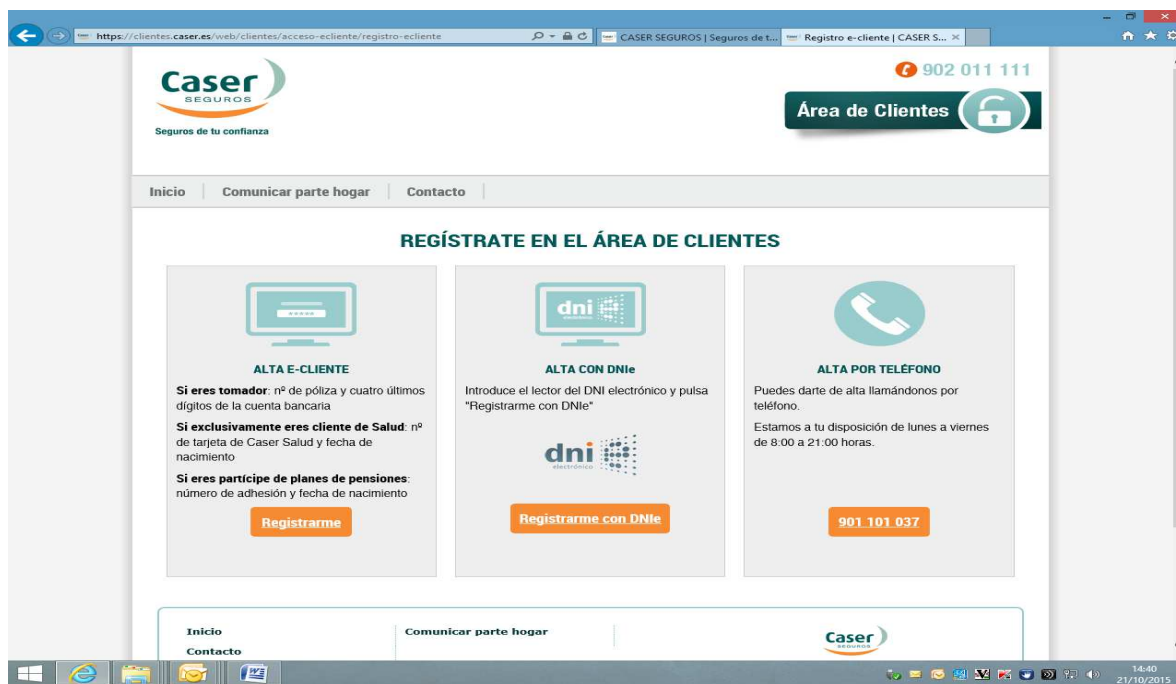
https://clientes.caser.es/web/clientes/acceso-ecliente/registro-ecliente

CASER SEGUROS | Seguros de t...

Registro e-cliente | CASER S...

Caser
SEGUROS
Seguros de tu confianza

902 011 111

Área de Clientes

Inicio | Comunicar parte hogar | Contacto

REGÍSTRATE EN EL ÁREA DE CLIENTES

ALTA E-CLIENTE

**Si eres tomador**: nº de póliza y cuatro últimos dígitos de la cuenta bancaria

**Si exclusivamente eres cliente de Salud**: nº de tarjeta de Caser Salud y fecha de nacimiento

**Si eres partícipe de planes de pensiones**: número de adhesión y fecha de nacimiento

Registrarme

dni

ALTA CON DNIe

Introduce el lector del DNI electrónico y pulsa "Registrarme con DNIe"

dni electrónico

Registrarme con DNIe

ALTA POR TELÉFONO

Puedes darte de alta llamándonos por teléfono.

Estamos a tu disposición de lunes a viernes de 8:00 a 21:00 horas.

901 101 037

Inicio
Contacto

Comunicar parte hogar

Caser
SEGUROS

14:40
21/10/2015